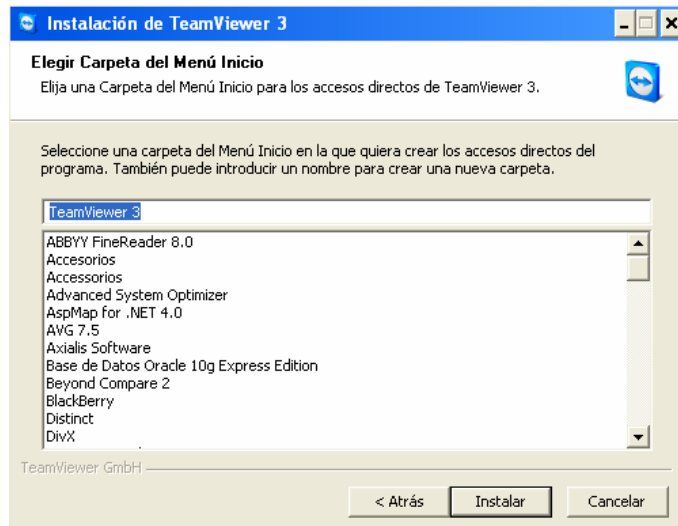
Instalación de TeamViewer 3

Elegir Carpeta del Menú Inicio

Elija una Carpeta del Menú Inicio para los accesos directos de TeamViewer 3.

Seleccione una carpeta del Menú Inicio en la que quiera crear los accesos directos del programa. También puede introducir un nombre para crear una nueva carpeta.

TeamViewer 3

ABBYY FineReader 8.0
Accesorios
Accessorios
Advanced System Optimizer
AspMap for .NET 4.0
AVG 7.5
Axialis Software
Base de Datos Oracle 10g Express Edition
Beyond Compare 2
BlackBerry
Distinct
DivX

TeamViewer GmbH

< Atrás
Instalar
Cancelar